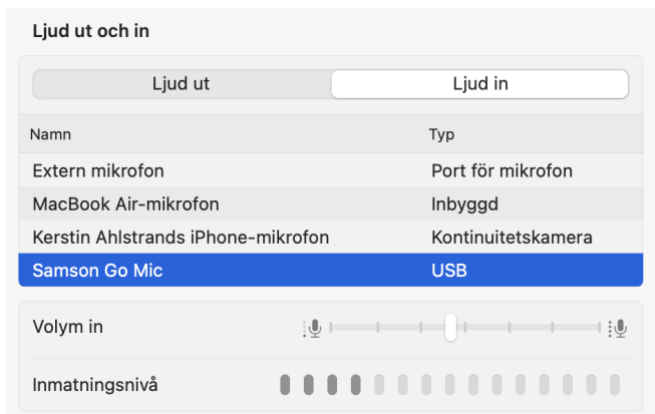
Ljud ut och in

Ljud ut | Ljud in

| Namn | Typ |
|---|---|
| Extern mikrofon | Port för mikrofon |
| MacBook Air-mikrofon | Inbyggd |
| Kerstin Ahlstrands iPhone-mikrofon | Kontinuitetskamera |
| Samson Go Mic | USB |

Volym in

Inmatningsnivå